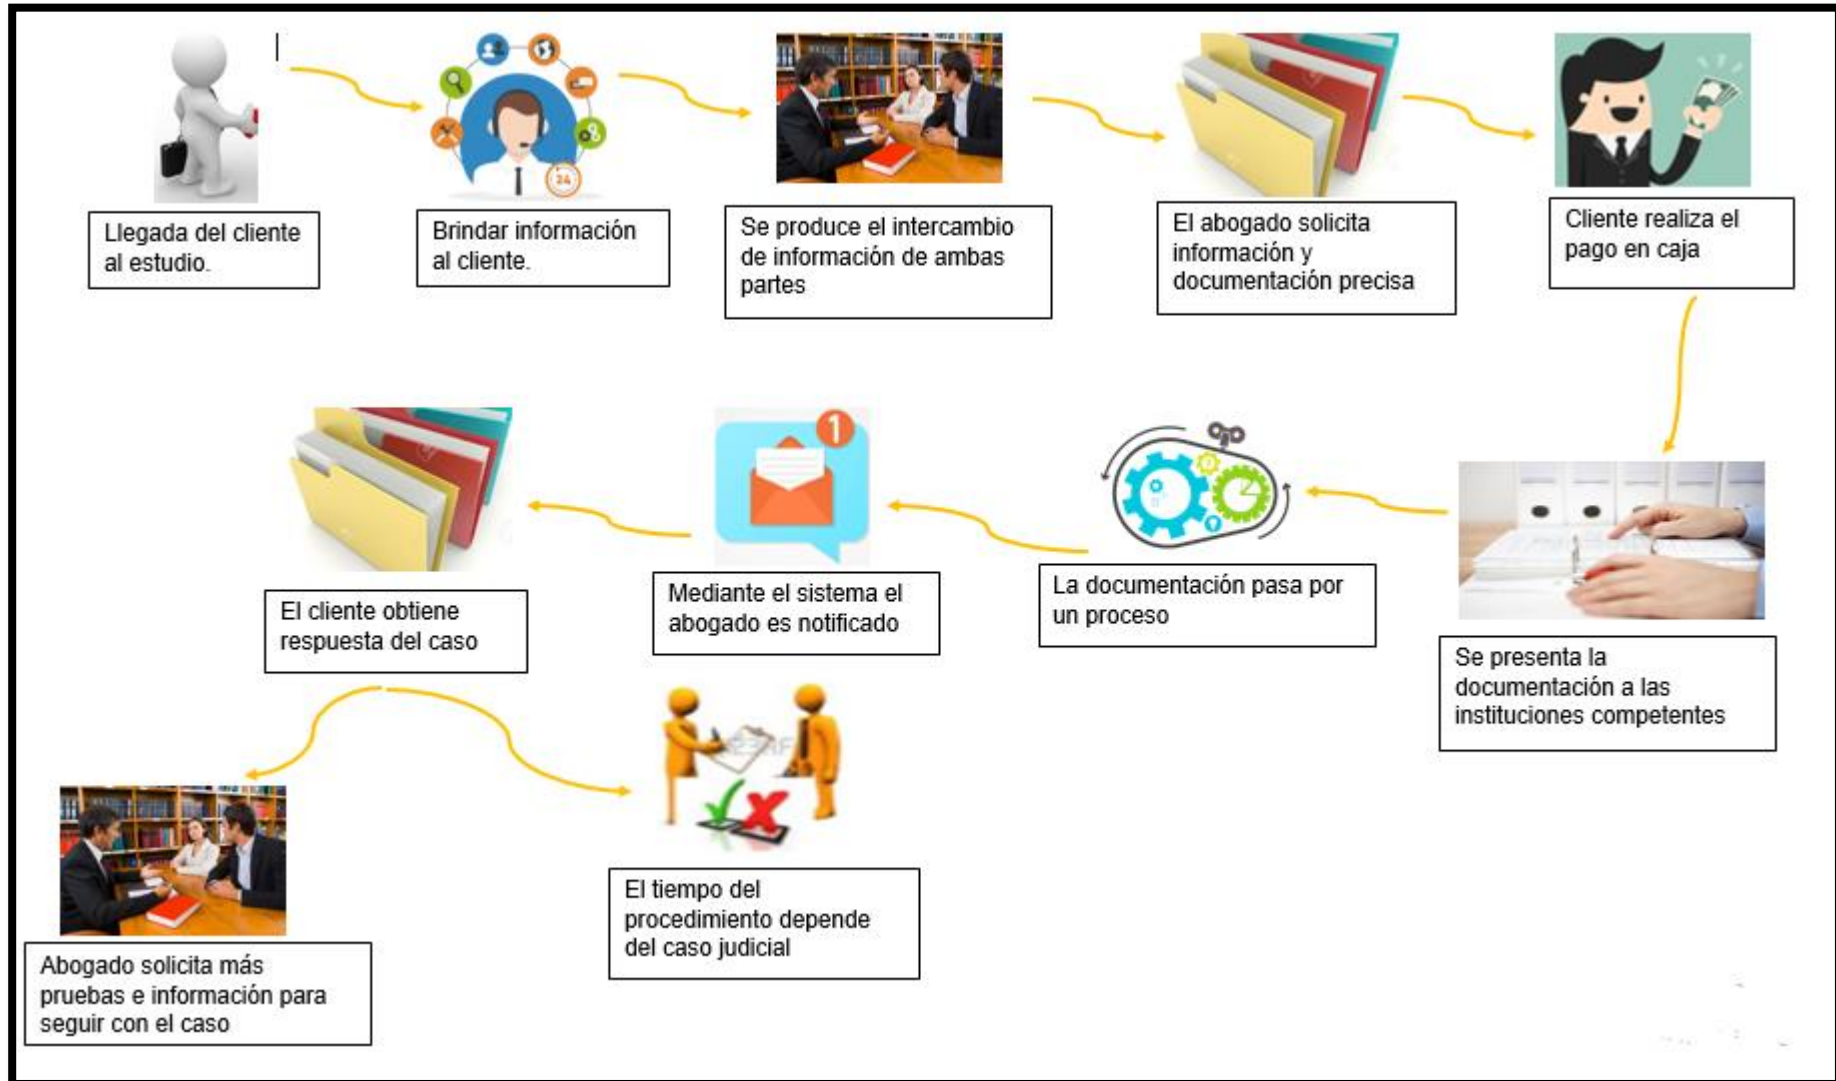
Llegada del cliente al estudio.

Brindar información al cliente.

Se produce el intercambio de información de ambas partes

El abogado solicita información y documentación precisa

Cliente realiza el pago en caja

Se presenta la documentación a las instituciones competentes

La documentación pasa por un proceso

Mediante el sistema el abogado es notificado

El cliente obtiene respuesta del caso

Abogado solicita más pruebas e información para seguir con el caso

El tiempo del procedimiento depende del caso judicial